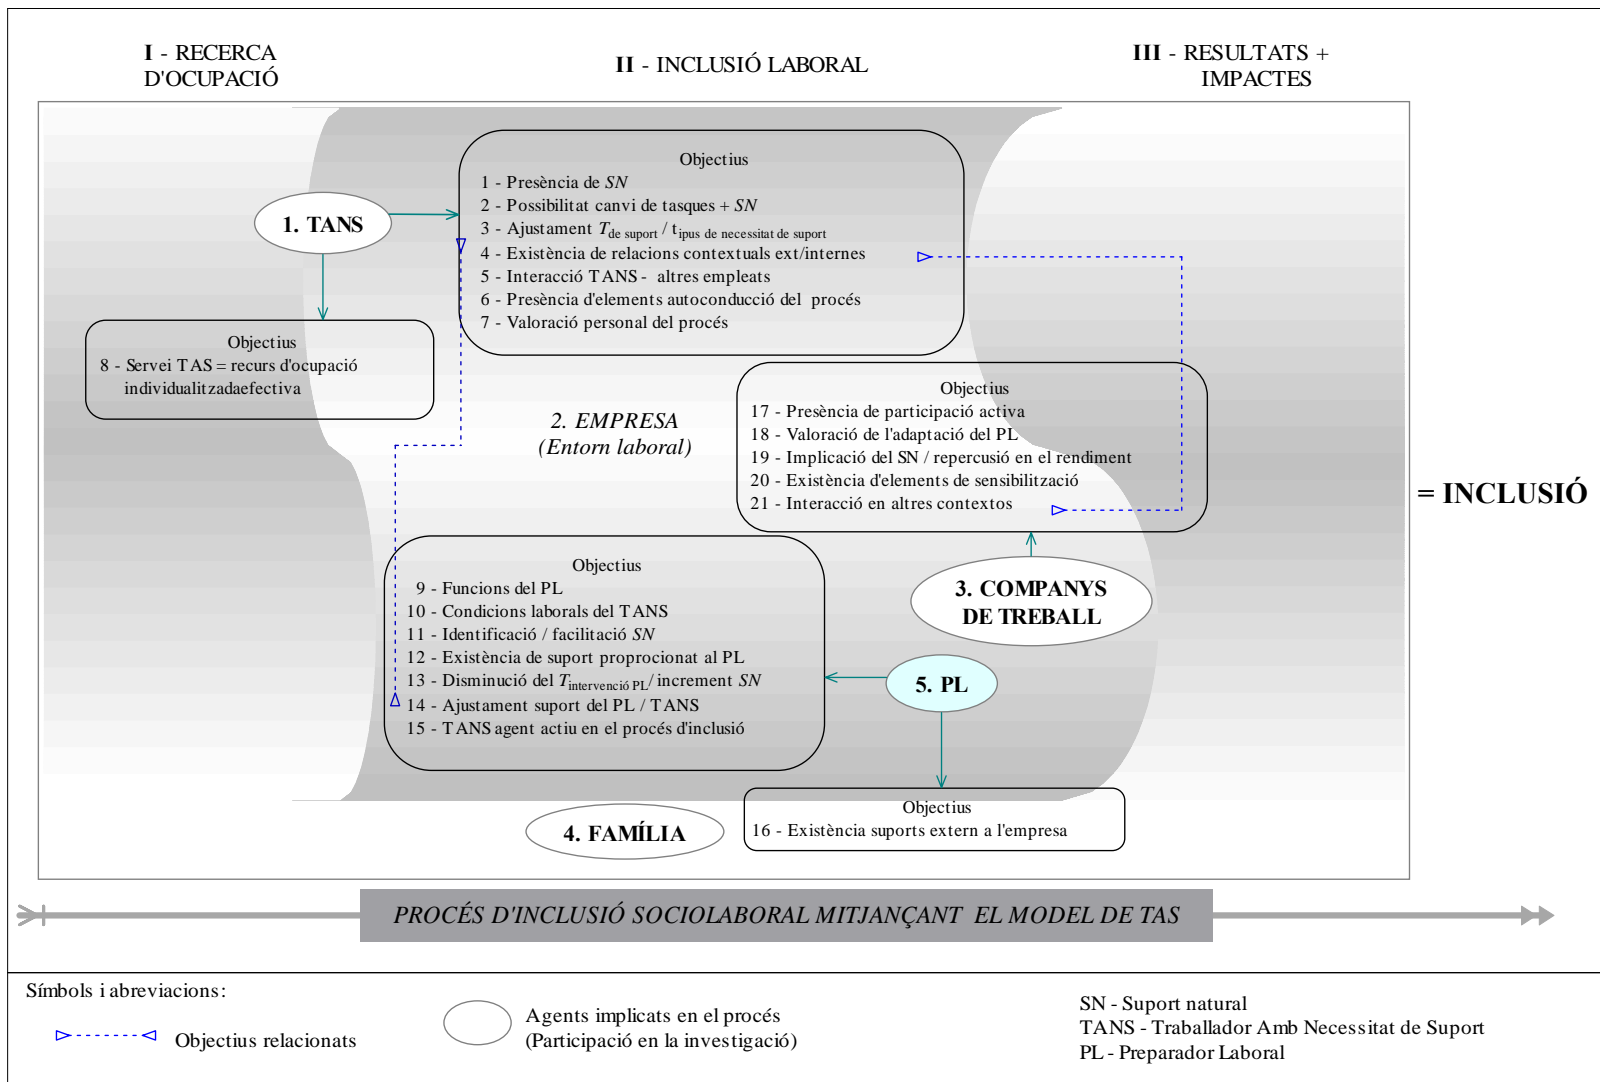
I - RECERCA D'OCUPACIÓ

II - INCLUSIÓ LABORAL

III - RESULTATS + IMPACTES

1. TANS

Objectius
1 - Presència de *SN*
2 - Possibilitat canvi de tasques + *SN*
3 - Ajustament $T_{\text{de suport}}$ / $t_{\text{ipus de necessitat de suport}}$
4 - Existència de relacions contextuals ext/internes
5 - Interacció TANS - altres empleats
6 - Presència d'elements autoconducció del procés
7 - Valoració personal del procés

Objectius
8 - Servei TAS = recurs d'ocupació individualitzadaefectiva

2. EMPRESA
(Entorn laboral)

Objectius
17 - Presència de participació activa
18 - Valoració de l'adaptació del PL
19 - Implicació del SN / repercusió en el rendiment
20 - Existència d'elements de sensibilització
21 - Interacció en altres contextos

= INCLUSIÓ

Objectius
9 - Funcions del PL
10 - Condicions laborals del TANS
11 - Identificació / facilitació *SN*
12 - Existència de suport proprocionat al PL
13 - Disminució del $T_{\text{intervenció PL}}$/ increment *SN*
14 - Ajustament suport del PL / TANS
15 - TANS agent actiu en el procés d'inclusió

3. COMPANYS DE TREBALL

5. PL

Objectius
16 - Existència suports extern a l'empresa

4. FAMÍLIA

PROCÉS D'INCLUSIÓ SOCIOLABORAL MITJANÇANT EL MODEL DE TAS

Símbols i abreviacions:

Objectius relacionats

Agents implicats en el procés
(Participació en la investigació)

SN - Suport natural
TANS - Traballador Amb Necessitat de Suport
PL - Preparador Laboral